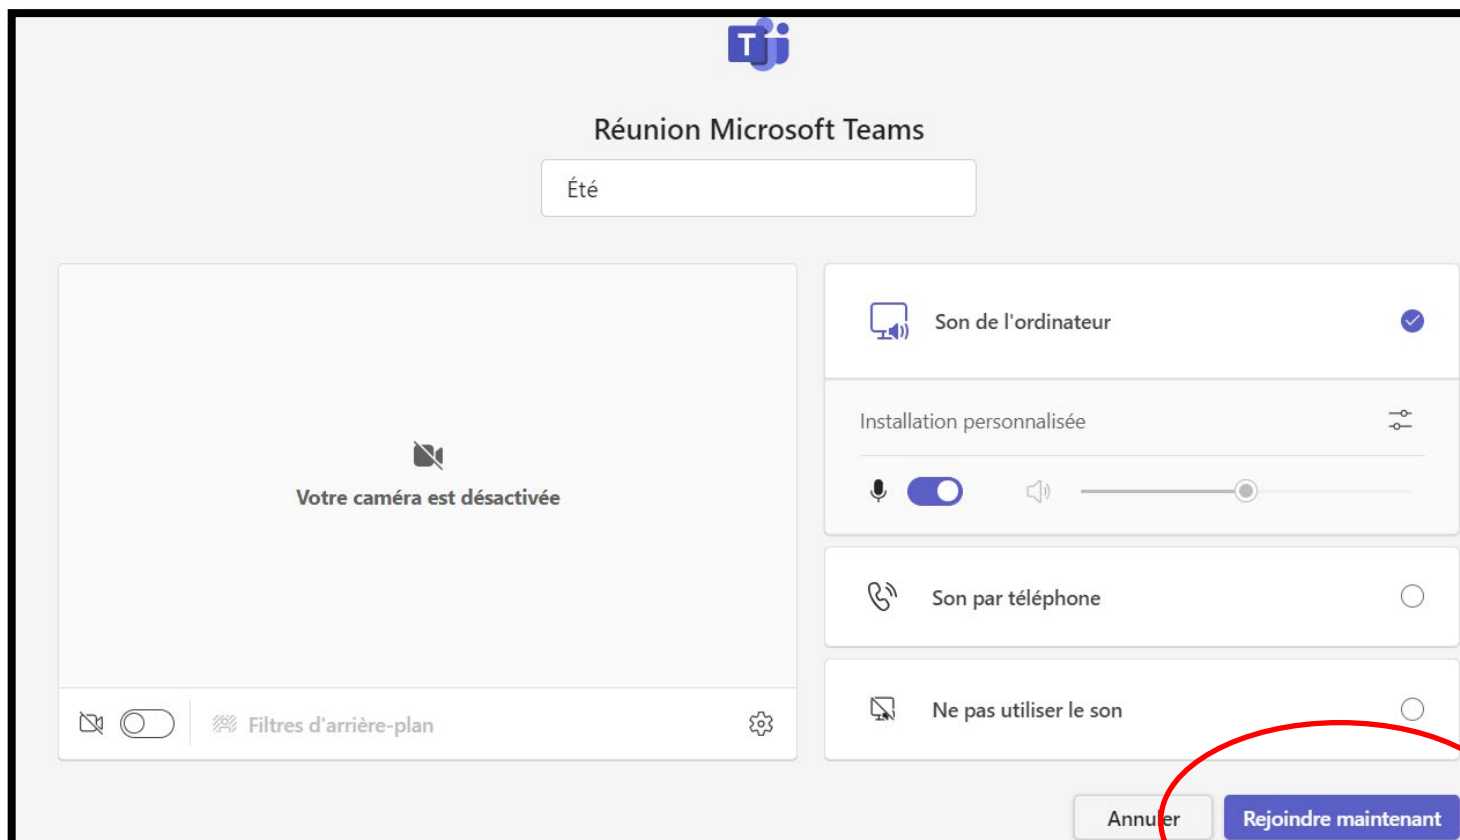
Réunion Microsoft Teams

Été

Votre caméra est désactivée

Filtres d'arrière-plan

Son de l'ordinateur

Installation personnalisée

Son par téléphone

Ne pas utiliser le son

Annuler

Rejoindre maintenant